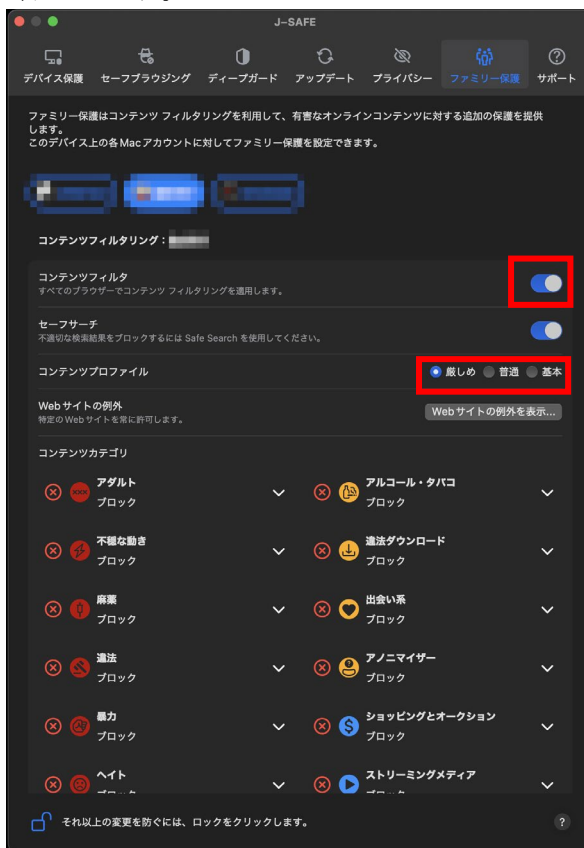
J-SAFE

デバイス保護 セーフブラウジング ディープガード アップデート プライバシー ファミリー保護 サポート

ファミリー保護はコンテンツ フィルタリングを利用して、有害なオンラインコンテンツに対する追加の保護を提供します。
このデバイス上の各Macアカウントに対してファミリー保護を設定できます。

コンテンツフィルタリング：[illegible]

コンテンツフィルタ
すべてのブラウザーでコンテンツ フィルタリングを適用します。

セーフサーチ
不適切な検索結果をブロックするには Safe Search を使用してください。

コンテンツプロファイル
厳しめ 普通 基本

Webサイトの例外
特定の Web サイトを常に許可します。
Webサイトの例外を表示...

コンテンツカテゴリ

アダルト
ブロック

アルコール・タバコ
ブロック

不穏な動き
ブロック

違法ダウンロード
ブロック

麻薬
ブロック

出会い系
ブロック

違法
ブロック

アノニマイザー
ブロック

暴力
ブロック

ショッピングとオークション
ブロック

ヘイト
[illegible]

ストリーミングメディア
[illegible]

それ以上の変更を防ぐには、ロックをクリックします。

?